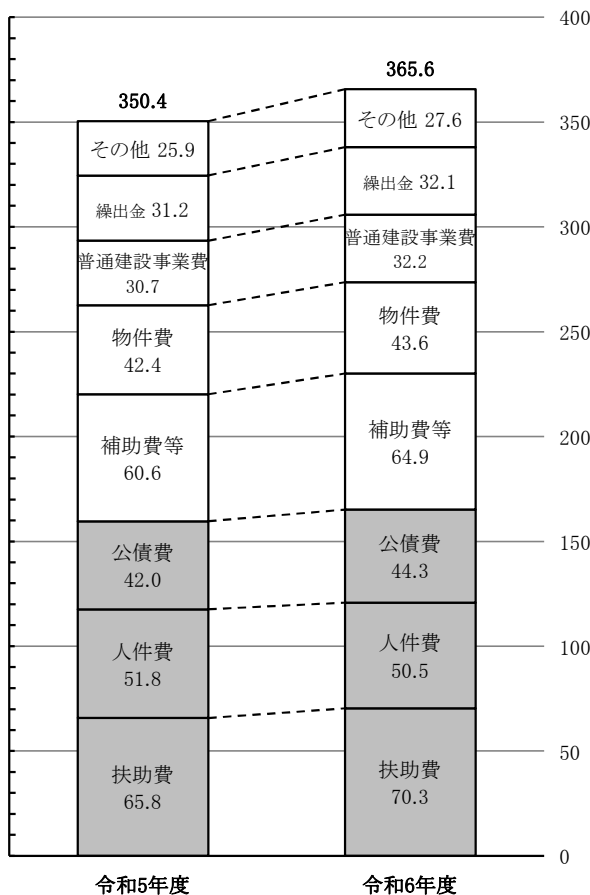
400

350.4

365.6

その他 25.9

その他 27.6

350

繰出金 31.2

繰出金 32.1

300

普通建設事業費 30.7

普通建設事業費 32.2

物件費 42.4

物件費 43.6

250

補助費等 60.6

補助費等 64.9

200

公債費 42.0

公債費 44.3

150

人件費 51.8

人件費 50.5

100

扶助費 65.8

扶助費 70.3

50

0

令和5年度

令和6年度